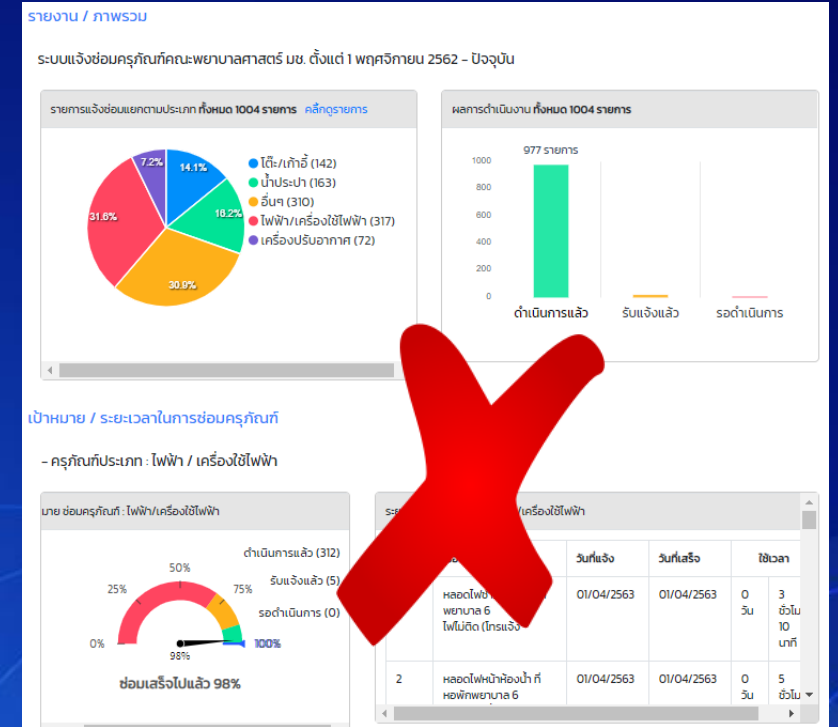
รายงาน / ภาพรวม

ระบบแจ้งซ่อมครุภัณฑ์คณะพยาบาลศาสตร์ มช. ตั้งแต่ 1 พฤศจิกายน 2562 - ปัจจุบัน

รายการแจ้งซ่อมแยกตามประเภท ทั้งหมด 1004 รายการ คลิ๊กดูรายการ

14.1%
18.2%
30.9%
31.6%
7.2%

โต๊ะ/เก้าอี้ (142)
น้ำประปา (163)
อื่นๆ (310)
ไฟฟ้า/เครื่องใช้ไฟฟ้า (317)
เครื่องปรับอากาศ (72)

ผลการดำเนินงาน ทั้งหมด 1004 รายการ

977 รายการ
1000
800
600
400
200
0
ดำเนินการแล้ว
รับแจ้งแล้ว
รอดำเนินการ

เป้าหมาย / ระยะเวลาในการซ่อมครุภัณฑ์

- ครุภัณฑ์ประเภท : ไฟฟ้า / เครื่องใช้ไฟฟ้า

มาย ซ่อมครุภัณฑ์ : ไฟฟ้า/เครื่องใช้ไฟฟ้า

ดำเนินการแล้ว (312)
รับแจ้งแล้ว (5)
รอดำเนินการ (0)

50%
25%
75%
0%
100%
98%

ซ่อมเสร็จไปแล้ว 98%

ระ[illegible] /เครื่องใช้ไฟฟ้า

| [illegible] | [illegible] | วันที่แจ้ง | วันที่เสร็จ | ใช้เวลา | |
|---|---|---|---|---|---|
| | หลอดไฟ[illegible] พยาบาล 6 ไฟไม่ติด (โทรแจ้ง) | 01/04/2563 | 01/04/2563 | 0 วัน | 3 ชั่วโม 10 นาที |
| 2 | หลอดไฟหน้าห้องน้ำ ที่ หอพักพยาบาล 6 | 01/04/2563 | 01/04/2563 | 0 วัน | 5 ชั่วโม |